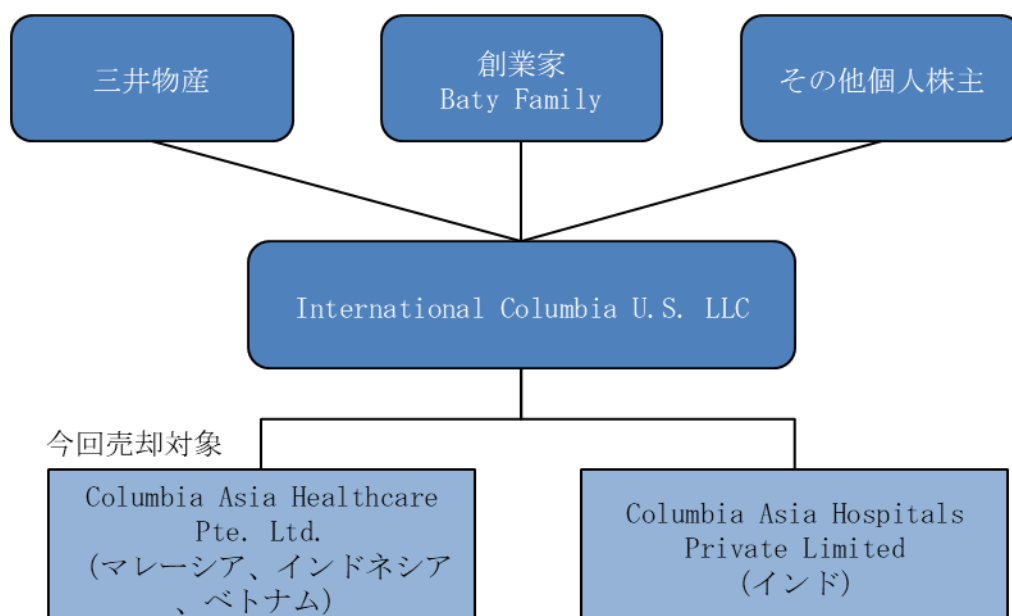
三井物産

創業家
Baty Family

その他個人株主

International Columbia U.S. LLC

今回売却対象

Columbia Asia Healthcare Pte. Ltd.
(マレーシア、インドネシア、ベトナム)

Columbia Asia Hospitals Private Limited
(インド)